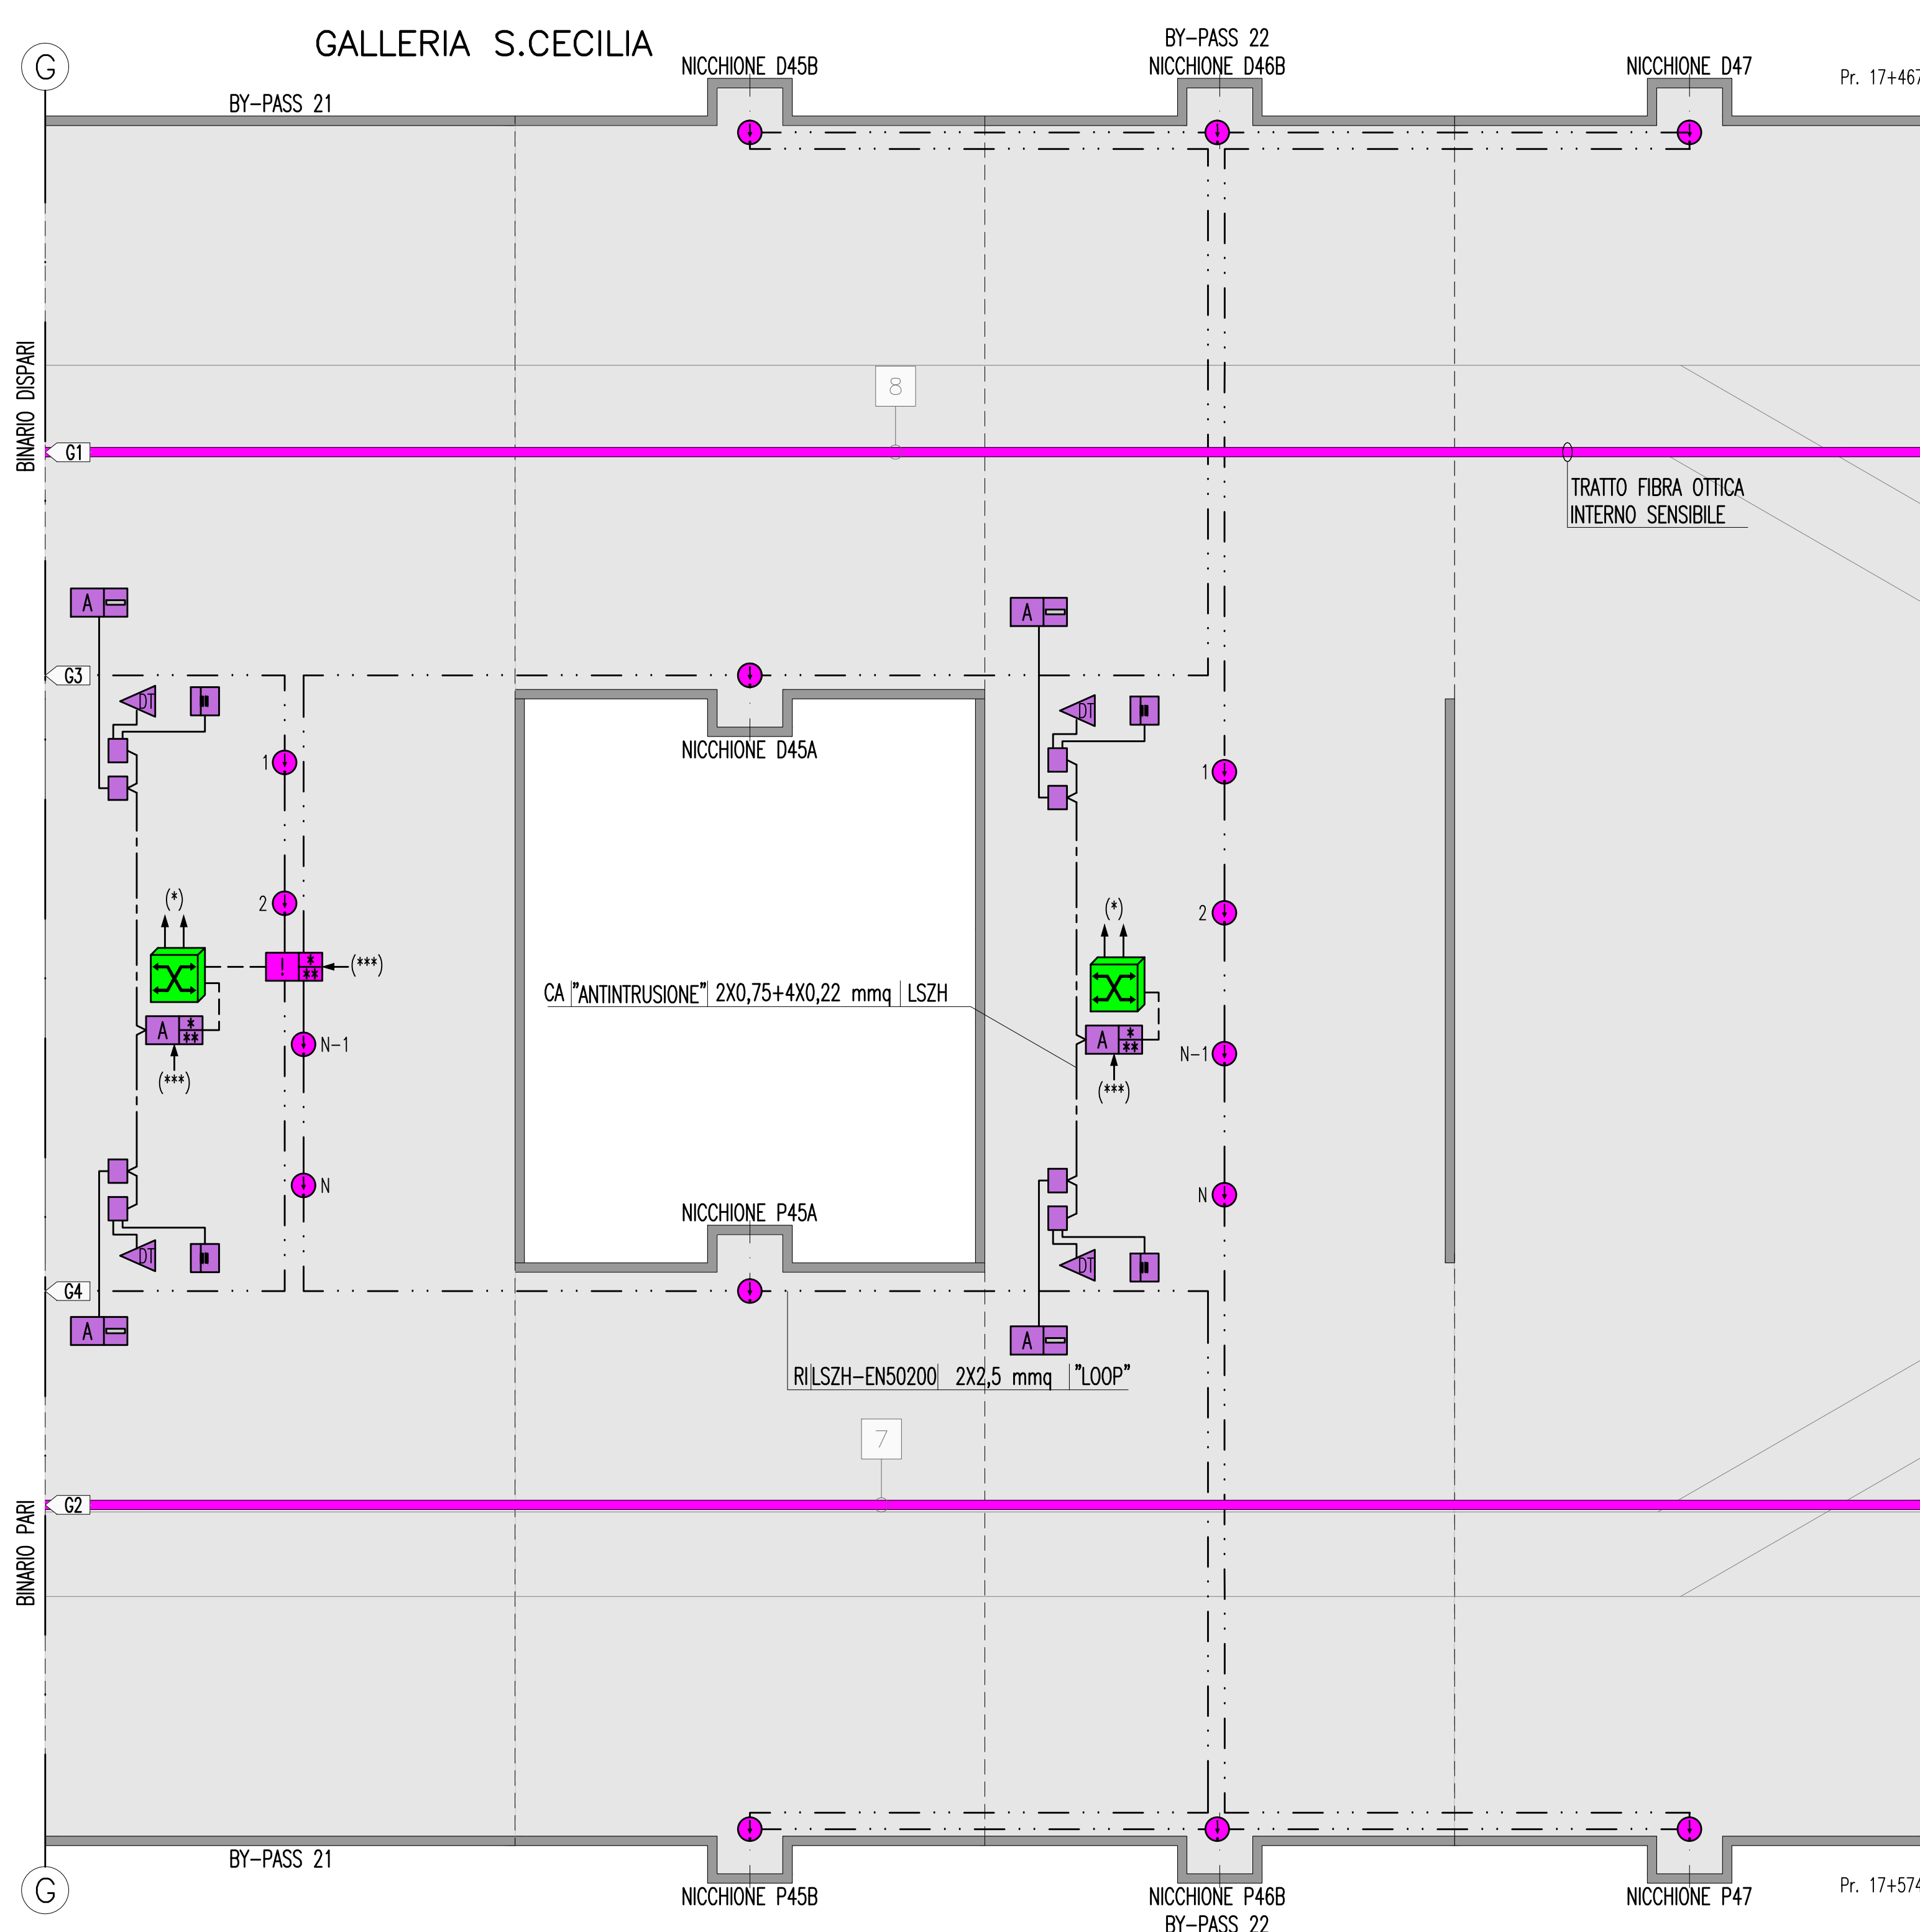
G

GALLERIA S.CECILIA

NICCHIONE D45B

BY-PASS 22
NICCHIONE D46B

NICCHIONE D47

Pr. 17+467

BY-PASS 21

BINARIO DISPARI

8

G1

TRATTO FIBRA OTTICA
INTERNO SENSIBILE

A

A

G3

DT

DT

NICCHIONE D45A

1

1

(*)

2

2

(*)

!

(***)

CA "ANTINTRUSIONE" 2X0,75+4X0,22 mmq LSZH

A

A

N-1

N-1

(***)

(***)

N

N

NICCHIONE P45A

DT

DT

G4

A

A

RI LSZH-EN50200 2X2,5 mmq "LOOP"

7

G2

BINARIO PARI

BY-PASS 21

G

NICCHIONE P45B

NICCHIONE P46B
BY-PASS 22

NICCHIONE P47

Pr. 17+574